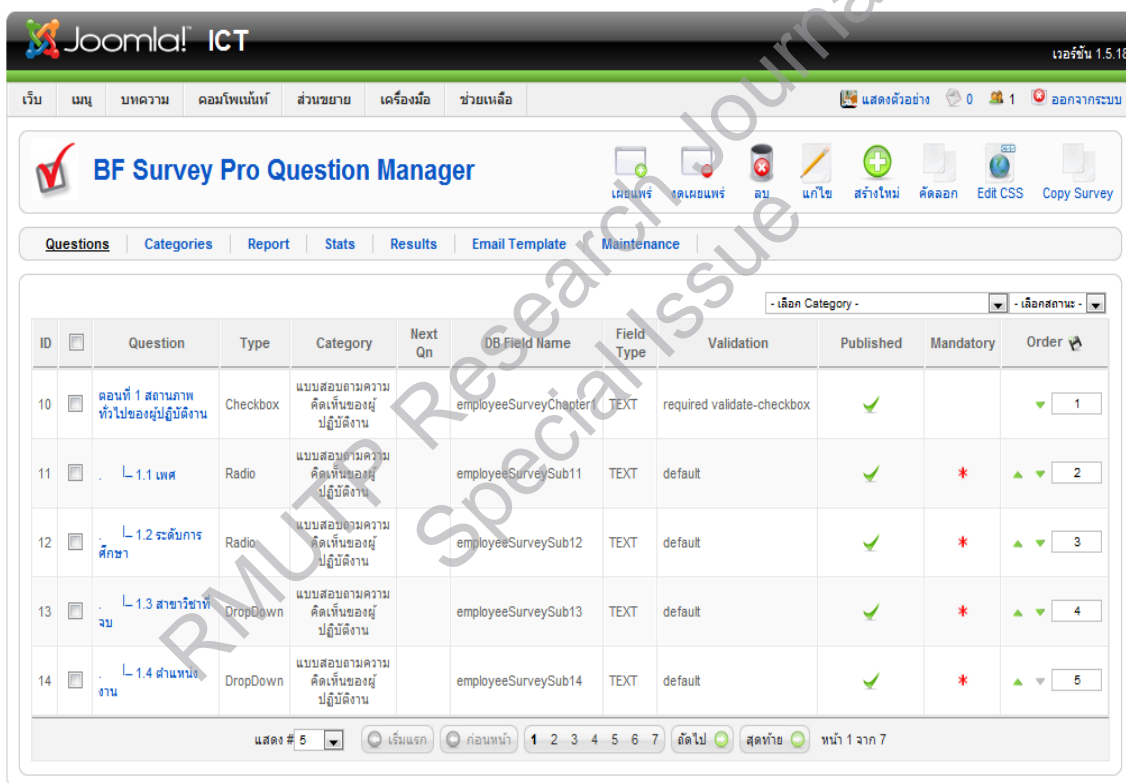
Joomla! ICT

เวอร์ชั่น 1.5.18

เว็บ | เมนู | บทความ | คอมโพเนนท์ | ส่วนขยาย | เครื่องมือ | ช่วยเหลือ

แสดงตัวอย่าง 0 1 ออกจากระบบ

BF Survey Pro Question Manager

เผยแพร่ | งดเผยแพร่ | ลบ | แก้ไข | สร้างใหม่ | คัดลอก | Edit CSS | Copy Survey

Questions | Categories | Report | Stats | Results | Email Template | Maintenance

- เลือก Category - | - เลือกสถานะ -

| ID | | Question | Type | Category | Next Qn | DB Field Name | Field Type | Validation | Published | Mandatory | Order |
|---|---|---|---|---|---|---|---|---|---|---|---|
| 10 | | ตอนที่ 1 สถานภาพทั่วไปของผู้ปฏิบัติงาน | Checkbox | แบบสอบถามความคิดเห็นของผู้ปฏิบัติงาน | | employeeSurveyChapter1 | TEXT | required validate-checkbox | ✓ | | 1 |
| 11 | | . └ 1.1 เพศ | Radio | แบบสอบถามความคิดเห็นของผู้ปฏิบัติงาน | | employeeSurveySub11 | TEXT | default | ✓ | * | 2 |
| 12 | | . └ 1.2 ระดับการศึกษา | Radio | แบบสอบถามความคิดเห็นของผู้ปฏิบัติงาน | | employeeSurveySub12 | TEXT | default | ✓ | * | 3 |
| 13 | | . └ 1.3 สาขาวิชาที่จบ | DropDown | แบบสอบถามความคิดเห็นของผู้ปฏิบัติงาน | | employeeSurveySub13 | TEXT | default | ✓ | * | 4 |
| 14 | | . └ 1.4 ตำแหน่งงาน | DropDown | แบบสอบถามความคิดเห็นของผู้ปฏิบัติงาน | | employeeSurveySub14 | TEXT | default | ✓ | * | 5 |

แสดง # 5 | เริ่มแรก | ก่อนหน้า | 1 2 3 4 5 6 7 | ถัดไป | สุดท้าย | หน้า 1 จาก 7

RMUTP Research Journal Special Issue